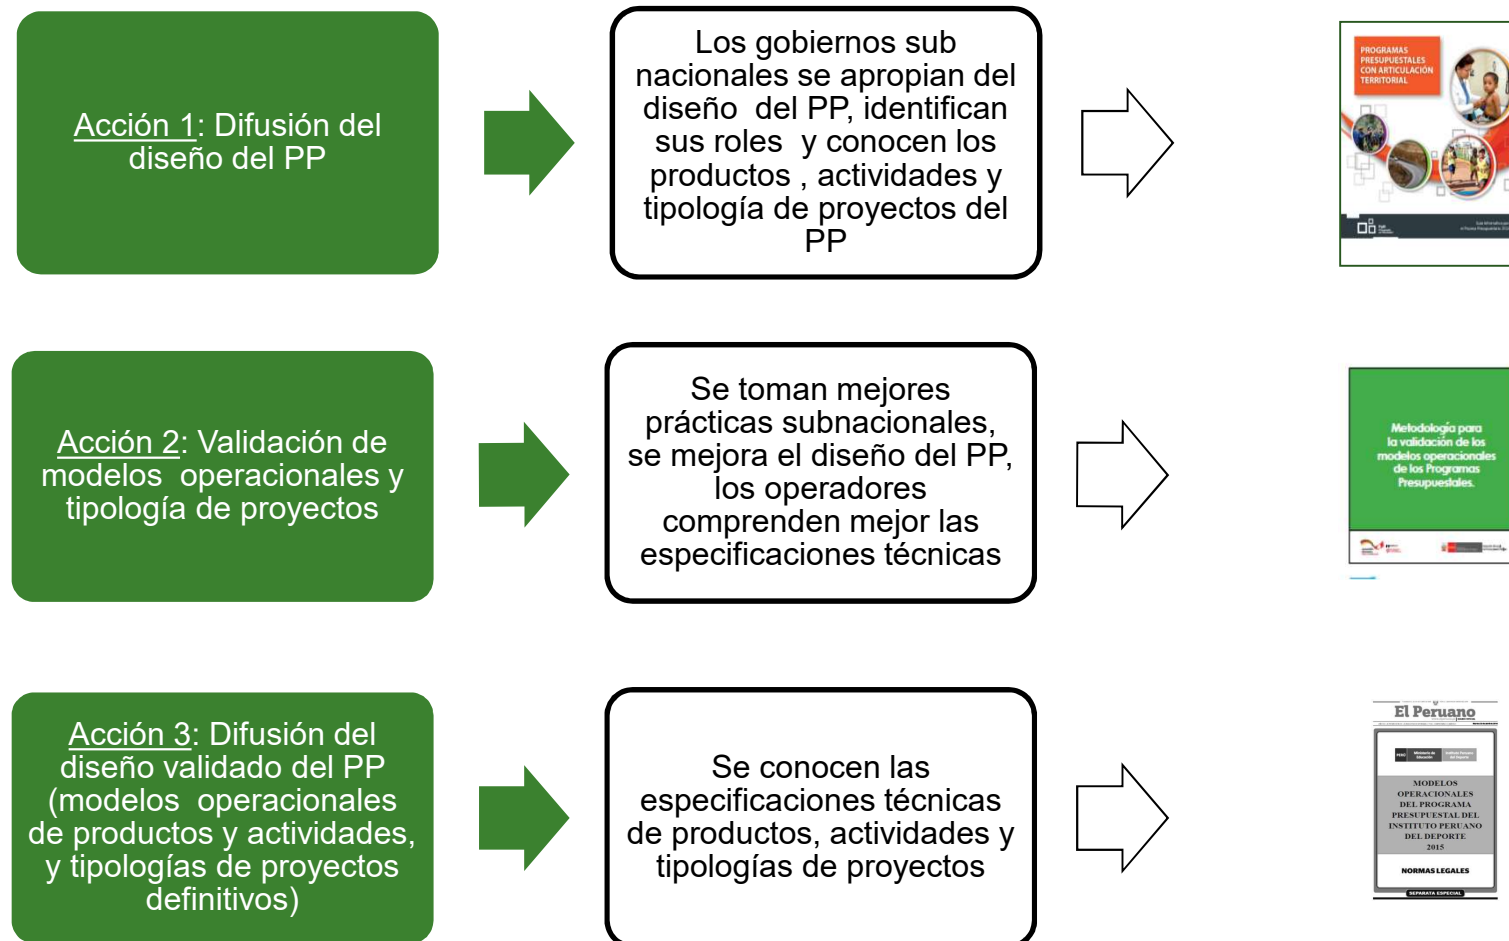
Acción 1: Difusión del diseño del PP

Los gobiernos sub nacionales se apropian del diseño del PP, identifican sus roles y conocen los productos , actividades y tipología de proyectos del PP

PROGRAMAS PRESUPUESTALES CON ARTICULACIÓN TERRITORIAL

Acción 2: Validación de modelos operacionales y tipología de proyectos

Se toman mejores prácticas subnacionales, se mejora el diseño del PP, los operadores comprenden mejor las especificaciones técnicas

Metodología para la validación de los modelos operacionales de los Programas Presupuestales

Acción 3: Difusión del diseño validado del PP (modelos operacionales de productos y actividades, y tipologías de proyectos definitivos)

Se conocen las especificaciones técnicas de productos, actividades y tipologías de proyectos

El Peruano

MODELOS OPERACIONALES DEL PROGRAMA PRESUPUESTAL DEL INSTITUTO PERUANO DEL DEPORTE 2015

NORMAS LEGALES

SEPARATA ESPECIAL